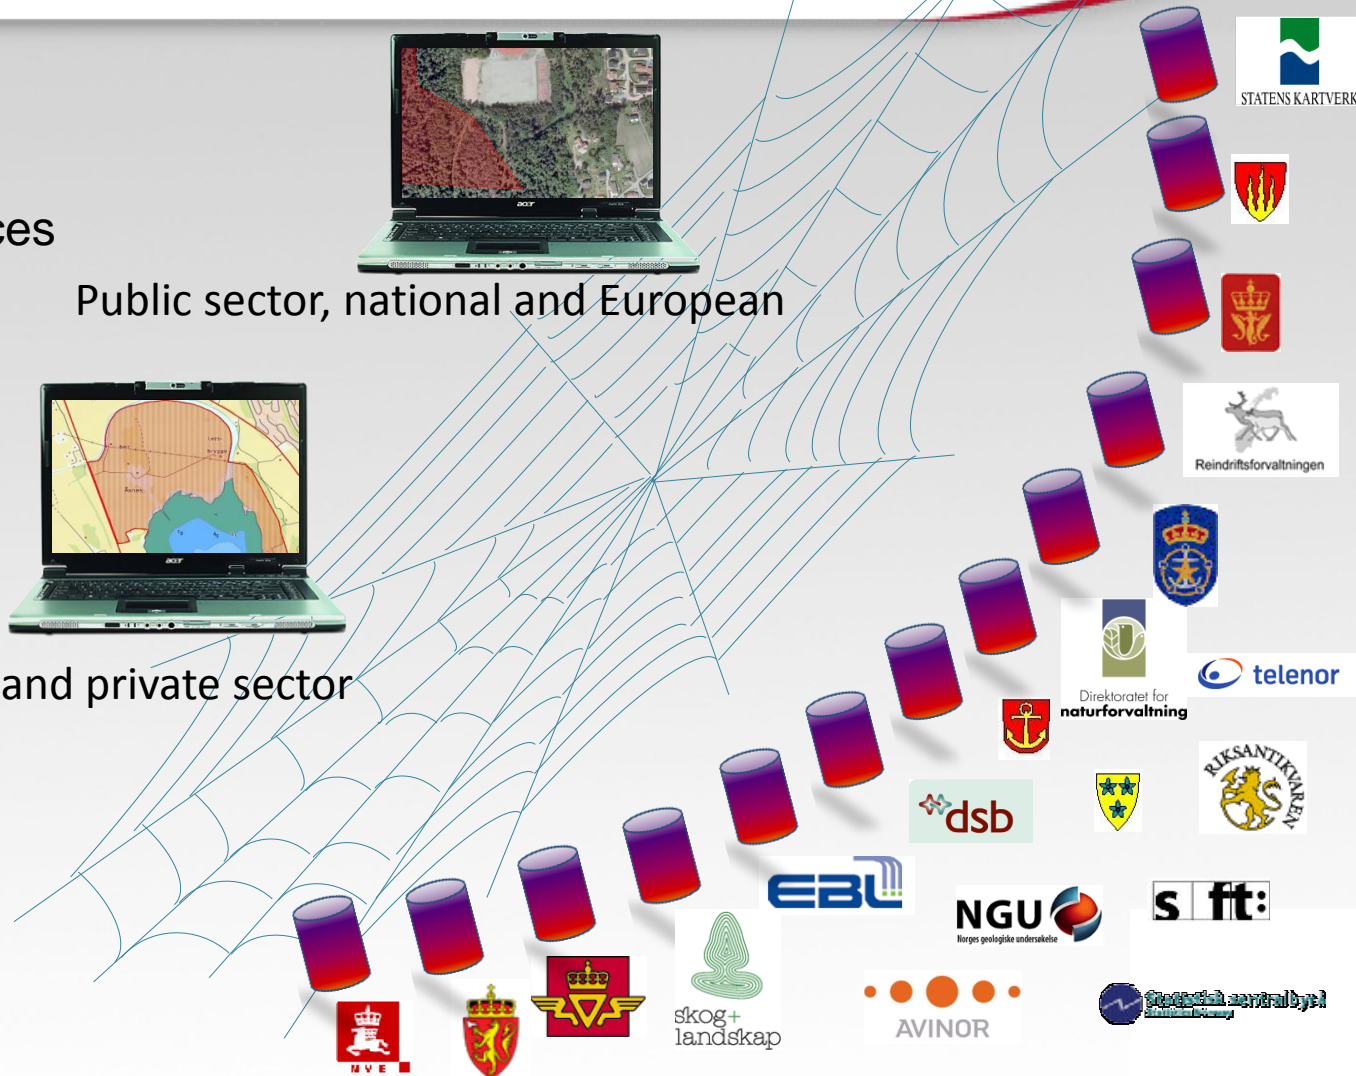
ces

Public sector, national and European

and private sector

STATENS KARTVERK

Reindriftsforvaltningen

Direktoratet for naturforvaltning

telenor

RIKSANTIKVAREN

dsb

EBL

NGU
Norges geologiske undersøkelse

s ft:

Statistisk sentralbyrå

skog+ landskap

AVINOR

NVE